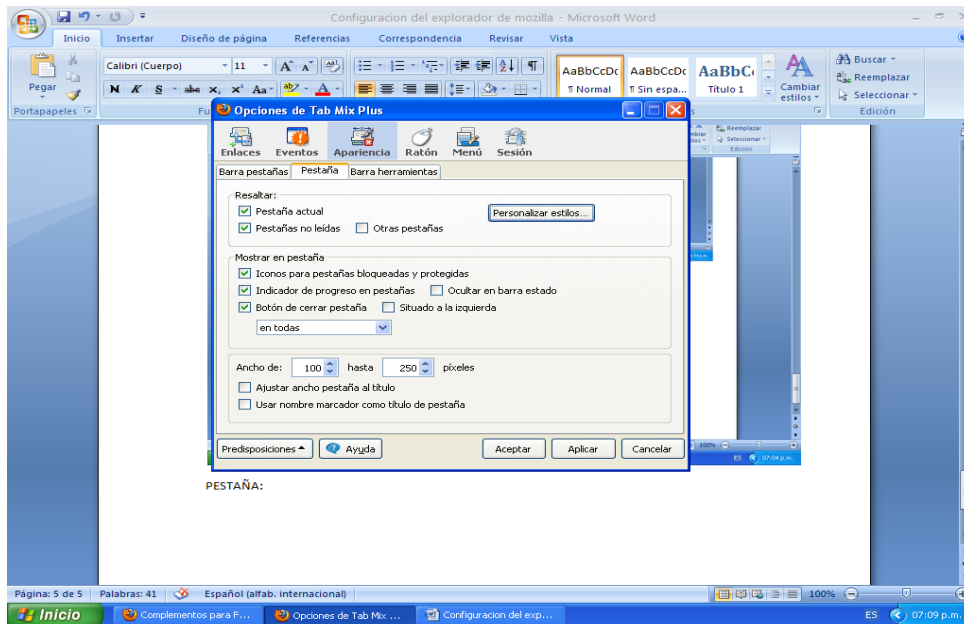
Configuracion del explorador de mozilla - Microsoft Word

Inicio Insertar Diseño de página Referencias Correspondencia Revisar Vista

Pegar
Portapapeles
Calibri (Cuerpo) 11
N K S abe $x_2$ $x^2$ Aa
AaBbCcDc ¶ Normal
AaBbCcDc ¶ Sin espa...
AaBbC Título 1
Cambiar estilos
Buscar
Reemplazar
Seleccionar
Edición

Opciones de Tab Mix Plus

Enlaces Eventos Apariencia Ratón Menú Sesión

Barra pestañas Pestaña Barra herramientas

Resaltar:
Pestaña actual
Pestañas no leídas
Otras pestañas
Personalizar estilos...

Mostrar en pestaña
Iconos para pestañas bloqueadas y protegidas
Indicador de progreso en pestañas
Ocultar en barra estado
Botón de cerrar pestaña
Situado a la izquierda
en todas

Ancho de: 100 hasta 250 píxeles
Ajustar ancho pestaña al título
Usar nombre marcador como título de pestaña

Predisposiciones Ayuda Aceptar Aplicar Cancelar

PESTAÑA:

Página: 5 de 5 Palabras: 41 Español (alfab. internacional) 100%

Inicio Complementos para F... Opciones de Tab Mix ... Configuracion del exp... ES 07:09 p.m.